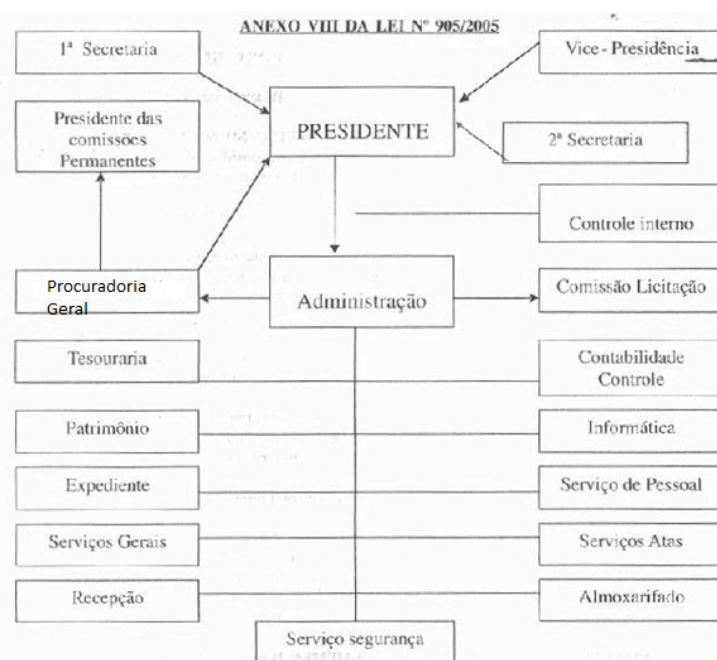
ANEXO VIII DA LEI Nº 905/2005

1ª Secretaria

Vice - Presidência

Presidente das comissões Permanentes

PRESIDENTE

2ª Secretaria

Controle interno

Procuradoria Geral

Administração

Comissão Licitação

Tesouraria

Contabilidade Controle

Patrimônio

Informática

Expediente

Serviço de Pessoal

Serviços Gerais

Serviços Atas

Recepção

Almoxarifado

Serviço segurança